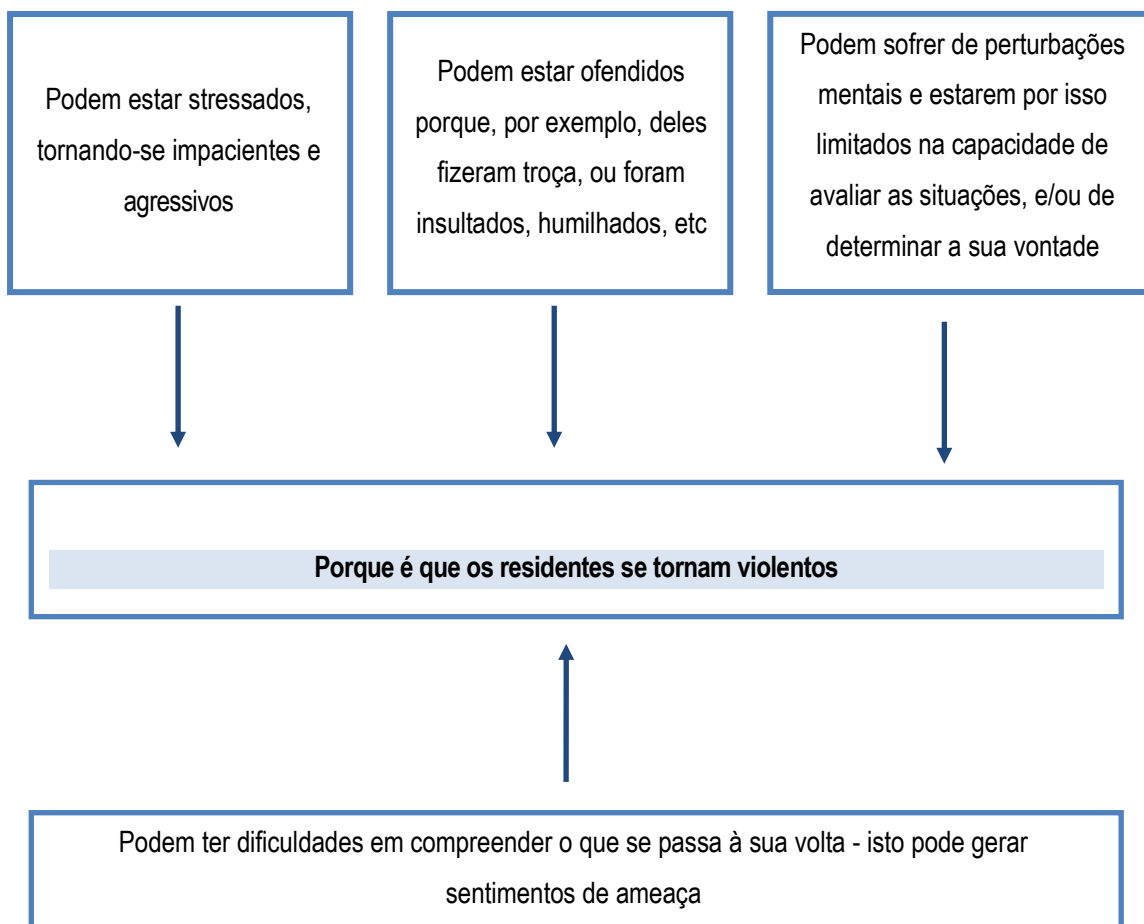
Podem estar stressados, tornando-se impacientes e agressivos

Podem estar ofendidos porque, por exemplo, deles fizeram troça, ou foram insultados, humilhados, etc

Podem sofrer de perturbações mentais e estarem por isso limitados na capacidade de avaliar as situações, e/ou de determinar a sua vontade

**Porque é que os residentes se tornam violentos**

Podem ter dificuldades em compreender o que se passa à sua volta - isto pode gerar sentimentos de ameaça